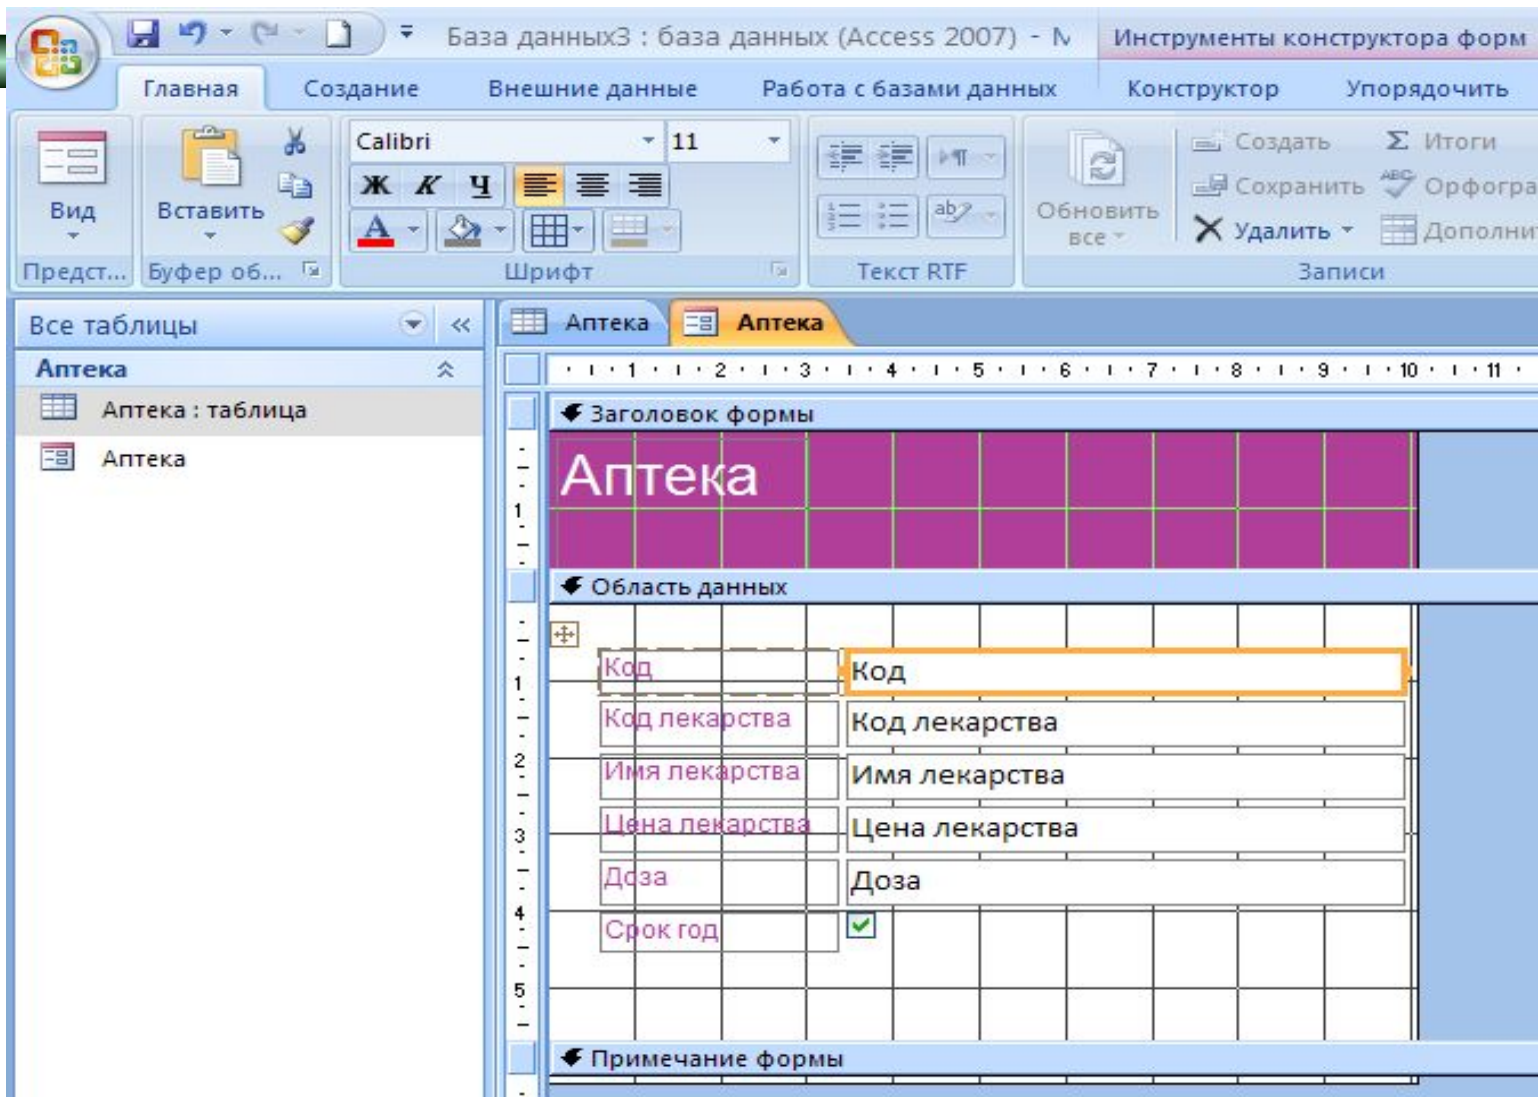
База данных3 : база данных (Access 2007) - N Инструменты конструктора форм

Главная Создание Внешние данные Работа с базами данных Конструктор Упорядочить

Вид
Предст...

Вставить
Буфер об...

Calibri 11
Ж К Ч
A
Шрифт

Текст RTF

Обновить все
Создать
Сохранить
Удалить
Итоги
Орфогра
Дополни
Записи

Все таблицы
Аптека
Аптека : таблица
Аптека

Аптека Аптека

1 2 3 4 5 6 7 8 9 10 11

Заголовок формы
Аптека

Область данных
Код Код
Код лекарства Код лекарства
Имя лекарства Имя лекарства
Цена лекарства Цена лекарства
Доза Доза
Срок год

Примечание формы

1
1
2
3
4
5